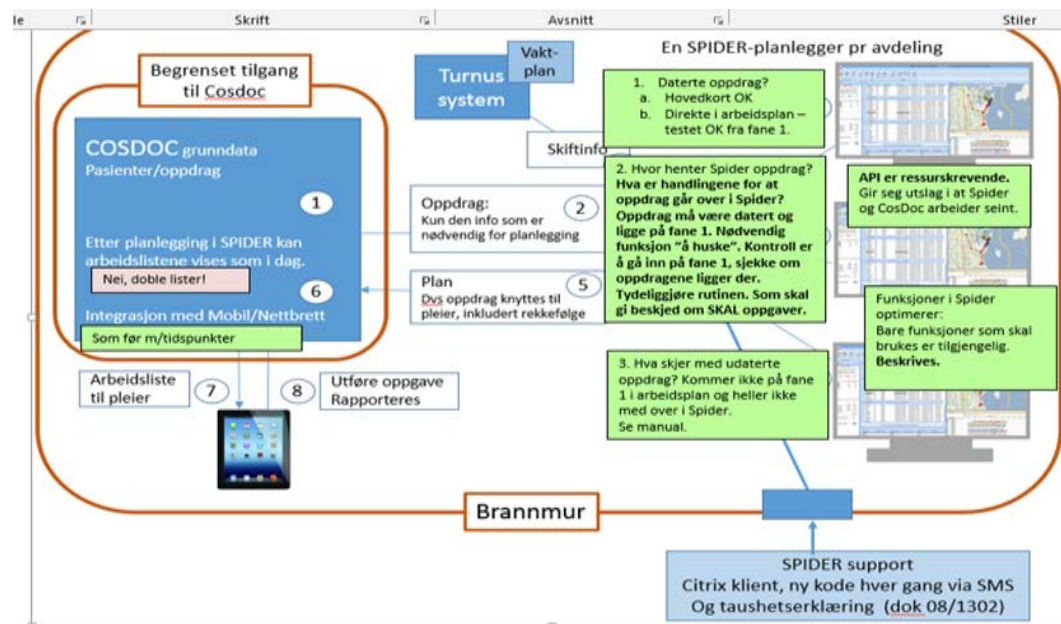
le Skrift Avsnitt Stiler

En SPIDER-planlegger pr avdeling

Begrenset tilgang til Cosdoc

Turnus system

Vakt-plan

1. Daterte oppdrag?
a. Hovedkort OK
b. Direkte i arbeidsplan – testet OK fra fane 1.

COSDOC grunndata
Pasienter/oppdrag

1

Skiftinfo

2. Hvor henter Spider oppdrag? Hva er handlingene for at oppdrag går over i Spider? Oppdrag må være datert og ligge på fane 1. Nødvendig funksjon "å huske". Kontroll er å gå inn på fane 1, sjekke om oppdragene ligger der. Tydeliggjøre rutinen. Som skal gi beskjed om SKAL oppgaver.

API er ressurskrevende. Gir seg utslag i at Spider og CosDoc arbeider seint.

Oppdrag:
Kun den info som er nødvendig for planlegging

2

Etter planlegging i SPIDER kan arbeidslistene vises som i dag.

Nei, doble lister!

6

Plan
Dvs oppdrag knyttes til pleier, inkludert rekkefølge

5

Funksjoner i Spider optimerer:
Bare funksjoner som skal brukes er tilgjengelig.
Beskrives.

Integrasjon med Mobil/Nettbrett

Som før m/tidspunkter

3. Hva skjer med udaterte oppdrag? Kommer ikke på fane 1 i arbeidsplan og heller ikke med over i Spider.
Se manual.

Arbeidsliste til pleier

7

8

Utføre oppgave Rapporteres

Brannmur

SPIDER support
Citrix klient, ny kode hver gang via SMS
Og taushetserklæring (dok 08/1302)